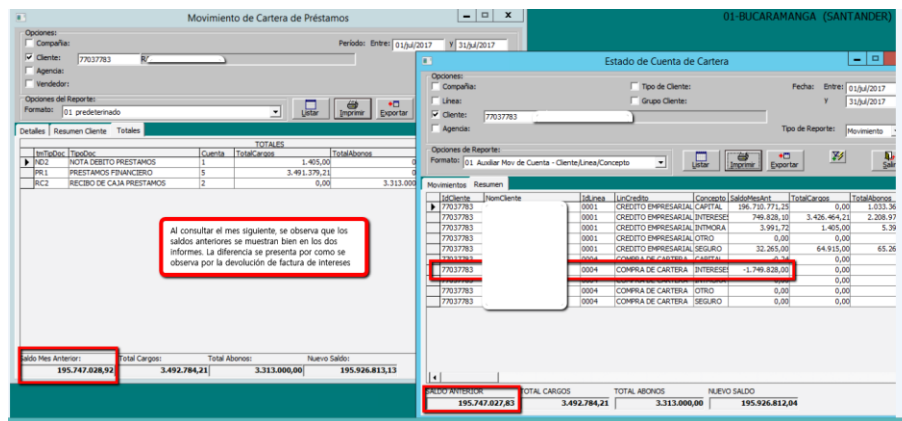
Movimiento de Cartera de Préstamos

01-BUCARAMANGA (SANTANDER)

Opciones:
Compañia:
Cliente: 77037783 R/
Agencia:
Vendedor:
Periodo: Entre: 01/jul/2017 Y 31/jul/2017

Opciones del Reporte:
Formato: 01 predeterinado
Listar Imprimir Exportar

Detalles Resumen Cliente Totales

TOTALES

| tmTipDoc | TipoDoc | Cuenta | TotalCargos | TotalAbonos |
|---|---|---|---|---|
| ND2 | NOTA DEBITO PRESTAMOS | 1 | 1.405,00 | 0 |
| PR1 | PRESTAMOS FINANCIERO | 5 | 3.491.379,21 | 0 |
| RC2 | RECIBO DE CAJA PRESTAMOS | 2 | 0,00 | 3.313.000 |

Al consultar el mes siguiente, se observa que los saldos anteriores se muestran bien en los dos informes. La diferencia se presenta por como se observa por la devolución de factura de intereses

Saldo Mes Anterior: 195.747.028,92
Total Cargos: 3.492.784,21
Total Abonos: 3.313.000,00
Nuevo Saldo: 195.926.813,13

Estado de Cuenta de Cartera

Opciones:
Compañia:
Linea:
Cliente: 77037783
Agencia:
Tipo de Cliente:
Grupo Cliente:
Fecha: Entre: 01/jul/2017 Y 31/jul/2017
Tipo de Reporte: Movimiento

Opciones de Reporte:
Formato: 01 Auxiliar Mov de Cuenta - Cliente/Linea/Concepto
Listar Imprimir Exportar Salir

Movimientos Resumen

| IdCliente | NomCliente | IdLinea | LinCredito | Concepto | SaldoMesAnt | TotalCargos | TotalAbonos |
|---|---|---|---|---|---|---|---|
| 77037783 | | 0001 | CREDITO EMPRESARIAL | CAPITAL | 196.710.771,25 | 0,00 | 1.033.36 |
| 77037783 | | 0001 | CREDITO EMPRESARIAL | INTERESES | 749.828,10 | 3.426.464,21 | 2.208.97 |
| 77037783 | | 0001 | CREDITO EMPRESARIAL | INTMORA | 3.991,72 | 1.405,00 | 5.39 |
| 77037783 | | 0001 | CREDITO EMPRESARIAL | OTRO | 0,00 | 0,00 | |
| 77037783 | | 0001 | CREDITO EMPRESARIAL | SEGURO | 32.265,00 | 64.915,00 | 65.26 |
| 77037783 | | | | | 0,34 | 0,00 | |
| 77037783 | | 0004 | COMPRA DE CARTERA | INTERESES | -1.749.828,00 | 0,00 | |
| 77037783 | | | | | | 0,00 | |
| 77037783 | | 0004 | COMPRA DE CARTERA | OTRO | 0,00 | 0,00 | |
| 77037783 | | 0004 | COMPRA DE CARTERA | SEGURO | 0,00 | 0,00 | |

SALDO ANTERIOR 195.747.027,83
TOTAL CARGOS 3.492.784,21
TOTAL ABONOS 3.313.000,00
NUEVO SALDO 195.926.812,04